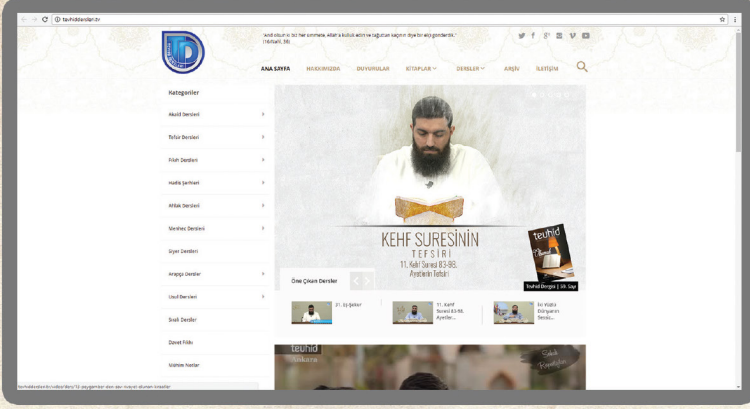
tevhiddersleri.tv

"Andolsun ki biz her ümmete, Allah'a kulluk edin ve tağuttan kaçının diye bir elçi gönderdik."
(Nahl/36)

ANA SAYFA HAKKIMIZDA DUYURULAR KİTAPLAR DERSLER ARŞİV İLETİŞİM

Kategoriler

Akaid Dersleri
Tefsir Dersleri
Fıkıh Dersleri
Hadis Şerhleri
Ahlak Dersleri
Menhec Dersleri
Siyer Dersleri
Arapça Dersler
Usul Dersleri
Sesli Dersler
Davet Fıkhı
Mühim Notlar

KEHF SURESİNİN
TEFSİRİ
11. Kehf Suresi 83-98.
Ayetlerin Tefsiri

tevhid
Tevhid Dergisi | 56. Sayı

Öne Çıkan Dersler

21. Eş-Şekur
11. Kehf Suresi 83-98. Ayetler...
İni Küçük Dünyanın Sesiz...

tevhid

tevhiddersleri.tv/video/liste/16-peygamber-davetleri-ve-davet-metodu-kitabi